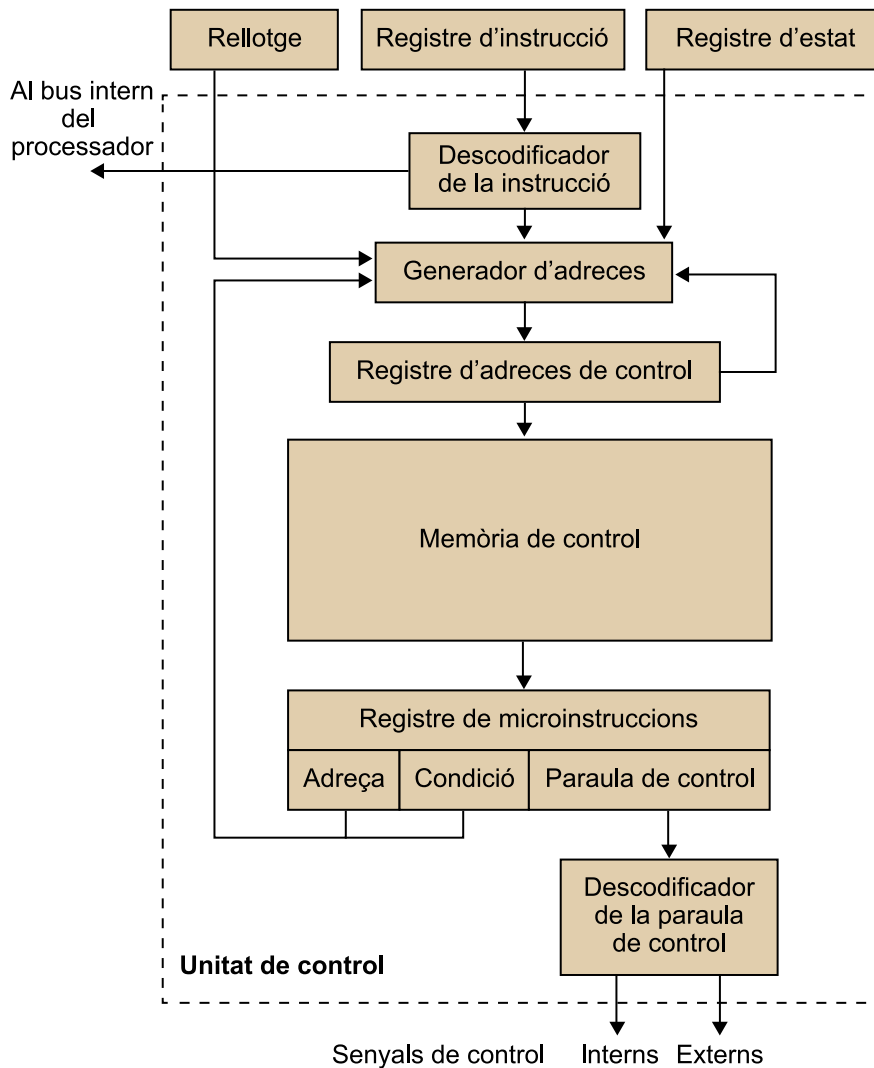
Rellotge

Registre d’instrucció

Registre d’estat

Al bus intern del processador

Descodificador de la instrucció

Generador d’adreces

Registre d’adreces de control

Memòria de control

Registre de microinstruccions

Adreça

Condició

Paraula de control

Descodificador de la paraula de control

Unitat de control

Senyals de control

Interns

Externs